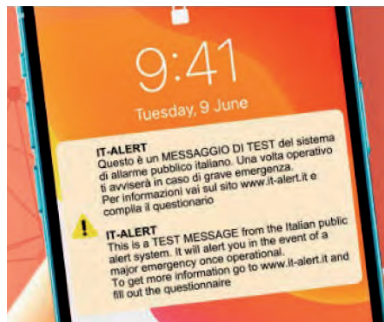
9:41
Tuesday, 9 June

IT-ALERT
Questo è un MESSAGGIO DI TEST del sistema di allarme pubblico italiano. Una volta operativo ti avviserà in caso di grave emergenza. Per informazioni vai sul sito www.it-alert.it e compila il questionario

IT-ALERT
This is a TEST MESSAGE from the Italian public alert system. It will alert you in the event of a major emergency once operational. To get more information go to www.it-alert.it and fill out the questionnaire